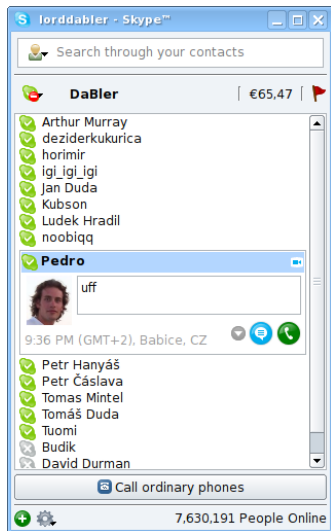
lorddabler - Skype™

Search through your contacts

DaBler
€65,47

Arthur Murray
deziderkukurica
horimir
igi_igi_igi
Jan Duda
Kubson
Ludek Hradil
noobiqq
Pedro
uff
9:36 PM (GMT+2), Babice, CZ
Petr Hanyáš
Petr Čáslava
Tomas Mintel
Tomáš Duda
Tuomi
Budik
David Durman

Call ordinary phones

7,630,191 People Online